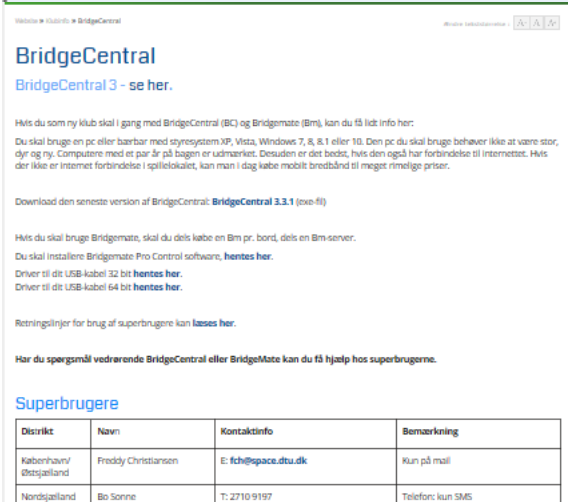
Website » Klubinfo » BridgeCentral

Ændre tekststørrelse: A- A A+

BridgeCentral

BridgeCentral 3 - se her.

Hvis du som ny klub skal i gang med BridgeCentral (BC) og Bridgemate (Bm), kan du få lidt info her:

Du skal bruge en pc eller bærbar med styresystem XP, Vista, Windows 7, 8, 8.1 eller 10. Den pc du skal bruge behøver ikke at være stor, dyr og ny. Computere med et par år på bagen er udmærket. Desuden er det bedst, hvis den også har forbindelse til internettet. Hvis der ikke er internet forbindelse i spillelokalet, kan man i dag købe mobilt bredbånd til meget rimelige priser.

Download den seneste version af BridgeCentral: BridgeCentral 3.3.1 (exe-fil)

Hvis du skal bruge Bridgemate, skal du dels købe en Bm pr. bord, dels en Bm-server.

Du skal installere Bridgemate Pro Control software, hentes her.

Driver til dit USB-kabel 32 bit hentes her.
Driver til dit USB-kabel 64 bit hentes her.

Retningslinjer for brug af superbrugere kan læses her.

Har du spørgsmål vedrørende BridgeCentral eller BridgeMate kan du få hjælp hos superbrugerne.

Superbrugere

| Distrikt | Navn | Kontaktinfo | Bemærkning |
|---|---|---|---|
| København/ Østsjælland | Freddy Christiansen | E: fch@space.dtu.dk | Kun på mail |
| Nordsjælland | Bo Sonne | T: 2710 9197 | Telefon: kun SMS |